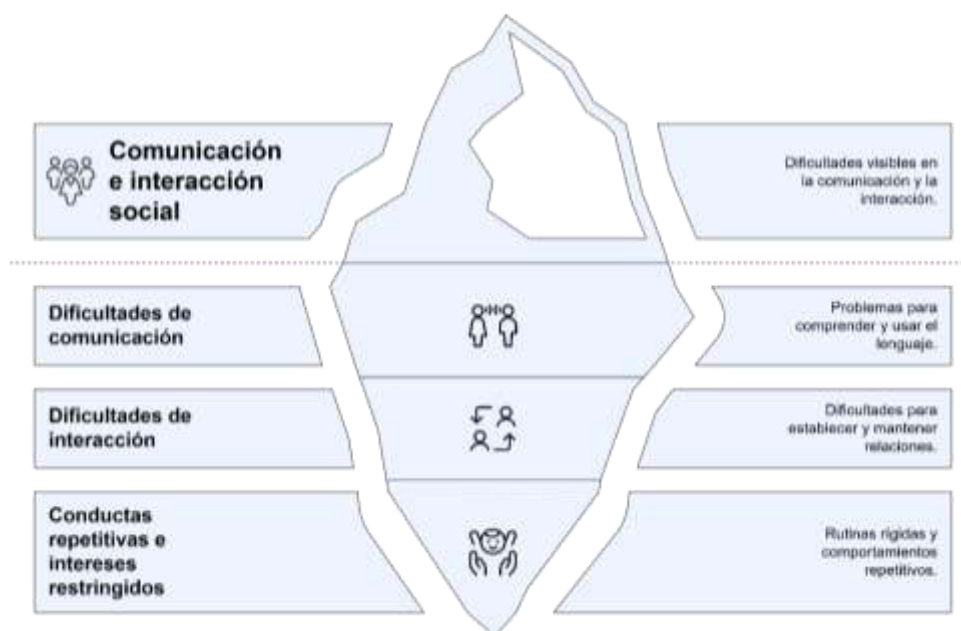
Comunicación e interacción social

Dificultades visibles en la comunicación y la interacción.

Dificultades de comunicación

Problemas para comprender y usar el lenguaje.

Dificultades de interacción

Dificultades para establecer y mantener relaciones.

Conductas repetitivas e intereses restringidos

Rutinas rígidas y comportamientos repetitivos.